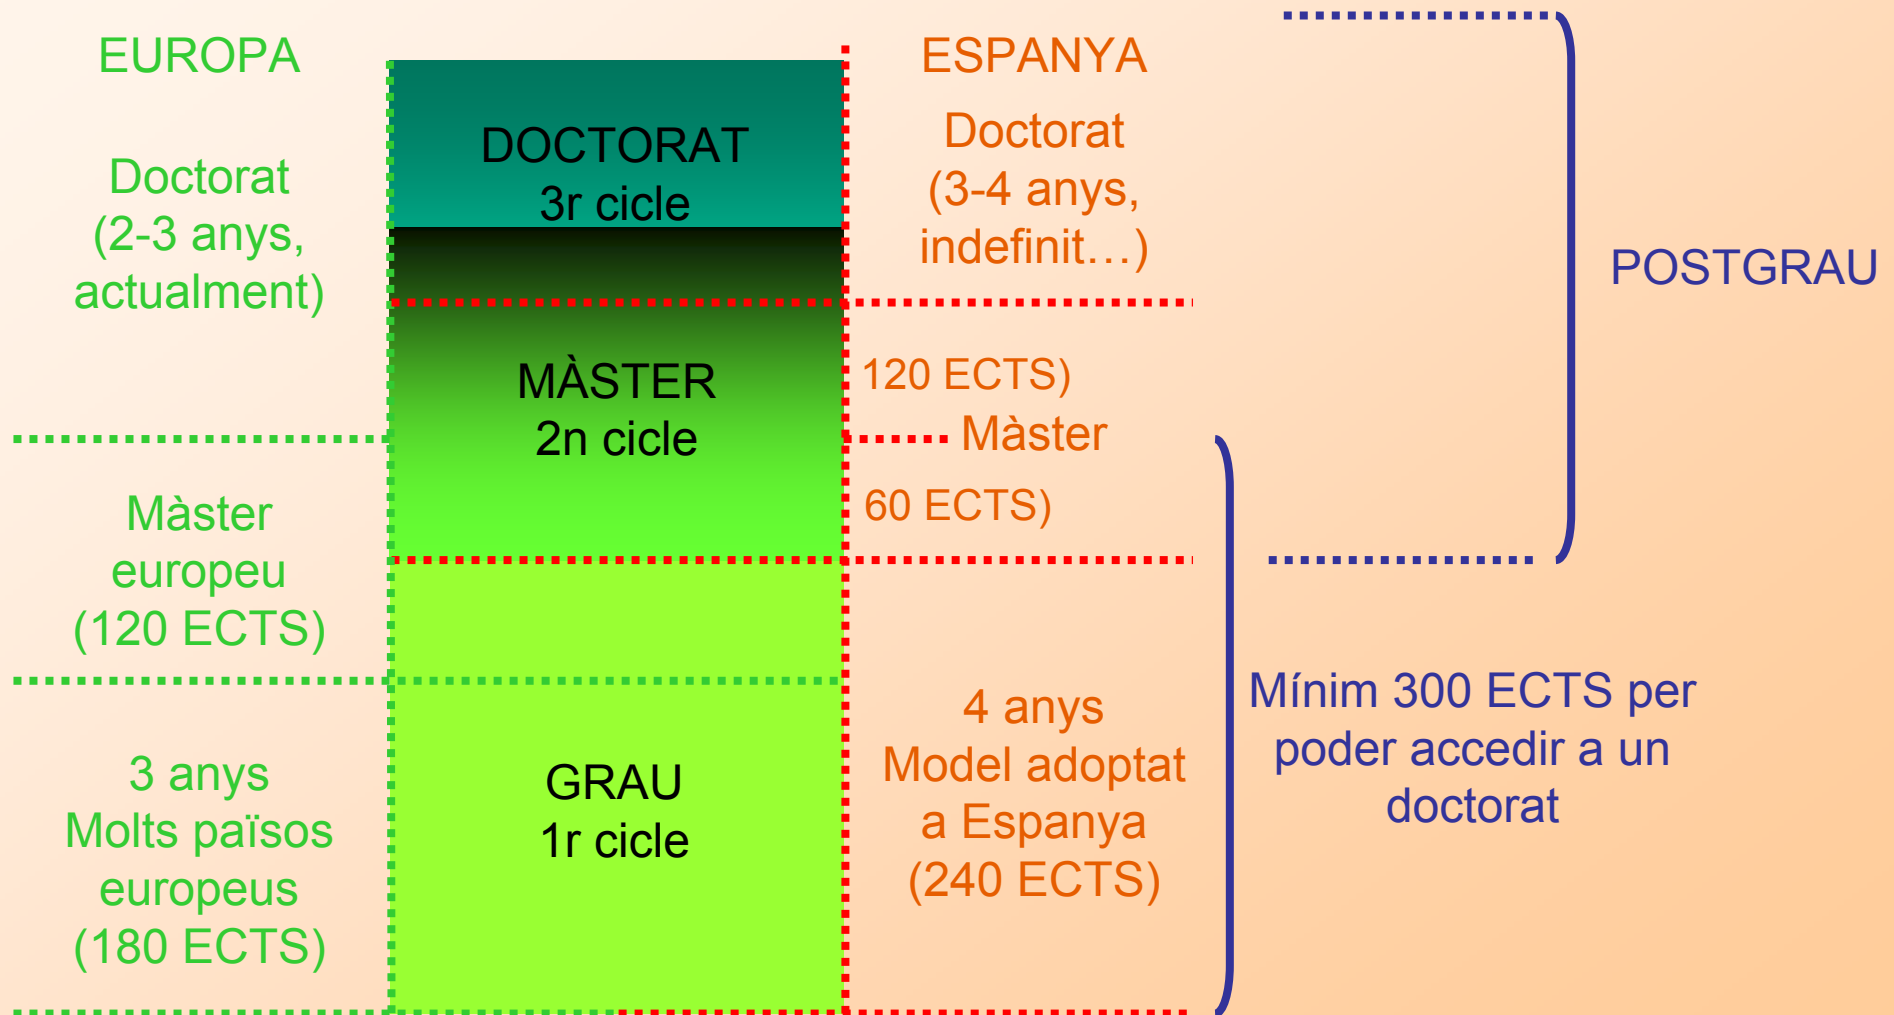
EUROPA

Doctorat
(2-3 anys,
actualment)

Màster
europeu
(120 ECTS)

3 anys
Molts països
europeus
(180 ECTS)

DOCTORAT
3r cicle

MÀSTER
2n cicle

GRAU
1r cicle

ESPANYA

Doctorat
(3-4 anys,
indefinit…)

120 ECTS)

Màster

60 ECTS)

4 anys
Model adoptat
a Espanya
(240 ECTS)

POSTGRAU

Mínim 300 ECTS per poder accedir a un doctorat